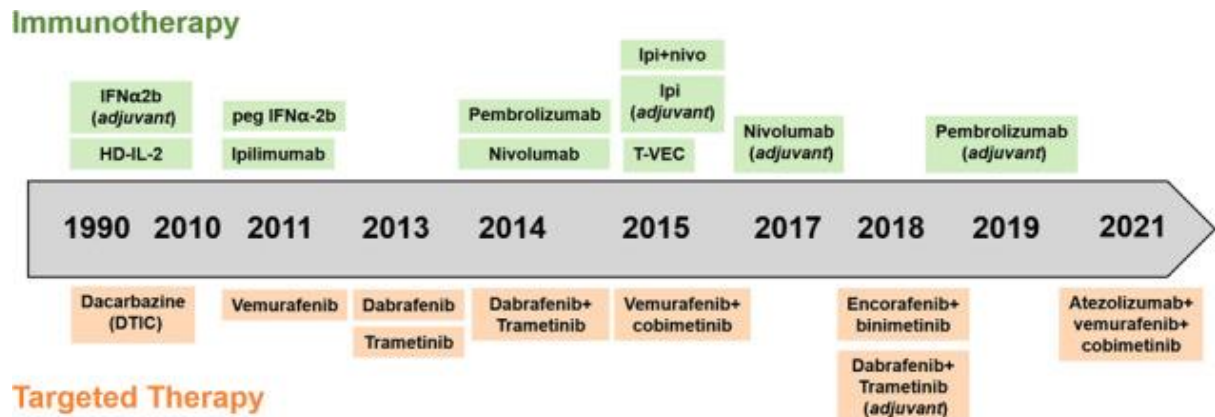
Immunotherapy

IFNα2b (*adjuvant*)

HD-IL-2

peg IFNα-2b

Ipilimumab

Pembrolizumab

Nivolumab

Ipi+nivo

Ipi (*adjuvant*)

T-VEC

Nivolumab (*adjuvant*)

Pembrolizumab (*adjuvant*)

1990 2010 2011 2013 2014 2015 2017 2018 2019 2021

Dacarbazine (DTIC)

Vemurafenib

Dabrafenib

Trametinib

Dabrafenib+ Trametinib

Vemurafenib+ cobimetinib

Encorafenib+ binimetinib

Dabrafenib+ Trametinib (*adjuvant*)

Atezolizumab+ vemurafenib+ cobimetinib

Targeted Therapy